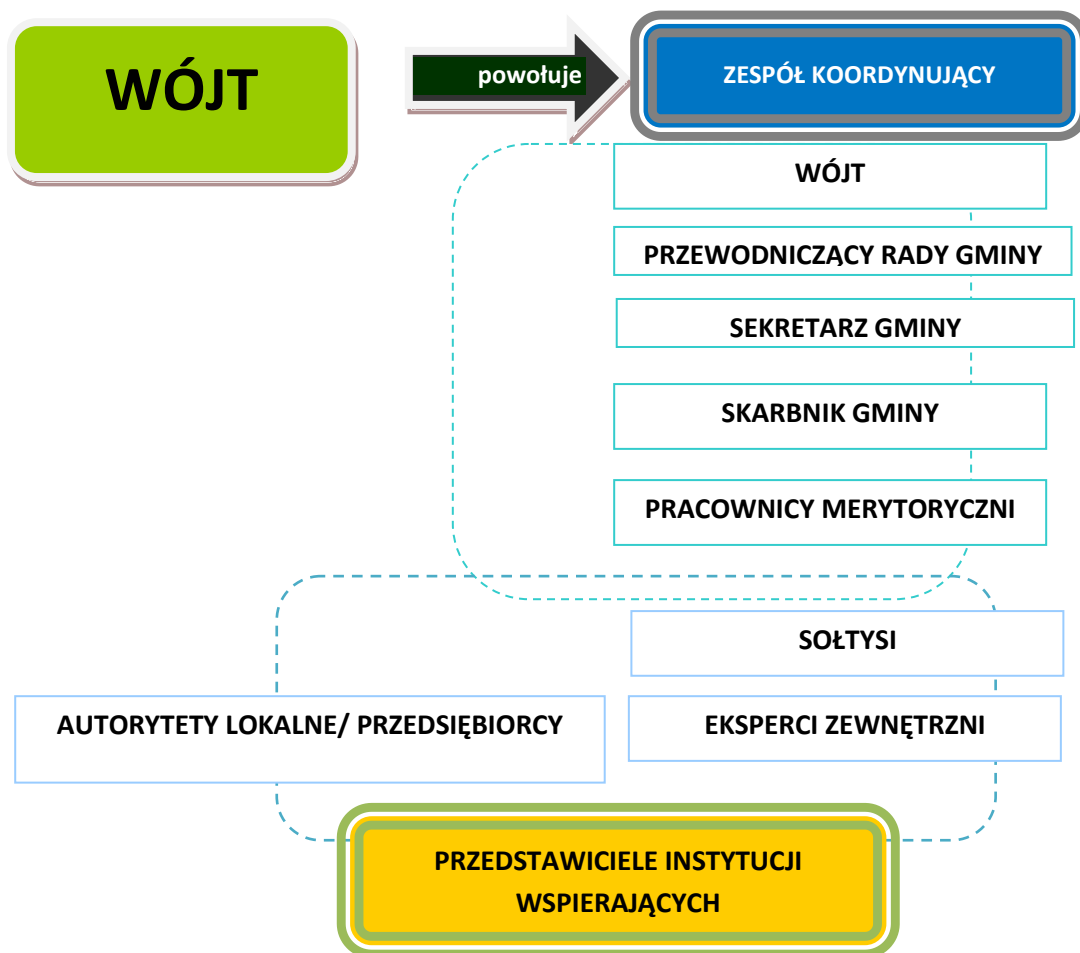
WÓJT

powołuje

ZESPÓŁ KOORDYNUJĄCY

WÓJT

PRZEWODNICZĄCY RADY GMINY

SEKRETARZ GMINY

SKARBNIK GMINY

PRACOWNICY MERYTORYCZNI

SOŁTYSI

AUTORYTETY LOKALNE/ PRZEDSIĘBIORCY

EKSPERCI ZEWNĘTRZNI

PRZEDSTAWICIELE INSTYTUCJI WSPIERAJĄCYCH